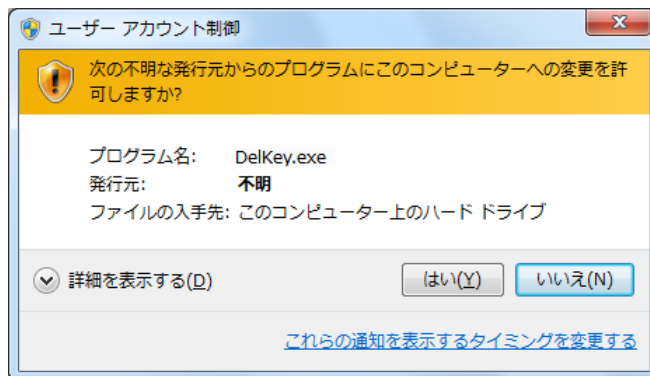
ユーザー アカウント制御

次の不明な発行元からのプログラムにこのコンピューターへの変更を許可しますか?

プログラム名: DelKey.exe
発行元: 不明
ファイルの入手先: このコンピューター上のハード ドライブ

詳細を表示する(D)

はい(Y)

いいえ(N)

これらの通知を表示するタイミングを変更する